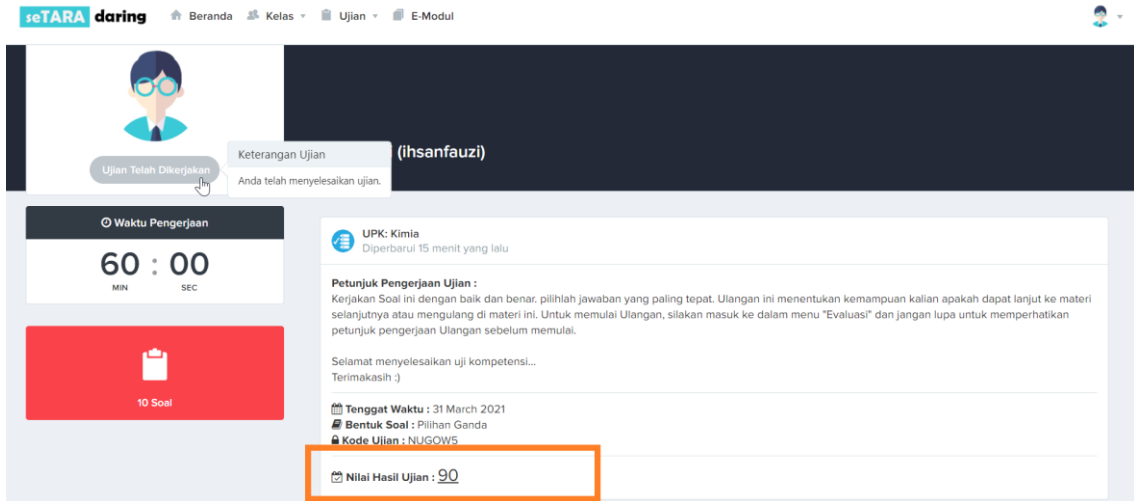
seTARA daring Beranda Kelas Ujian E-Modul

Ujian Telah Dikerjakan

Keterangan Ujian

Anda telah menyelesaikan ujian.

(ihsanfauzi)

Waktu Pengerjaan

60 : 00
MIN SEC

10 Soal

UPK: Kimia
Diperbarui 15 menit yang lalu

Petunjuk Pengerjaan Ujian :
Kerjakan Soal ini dengan baik dan benar. pilihlah jawaban yang paling tepat. Ulangan ini menentukan kemampuan kalian apakah dapat lanjut ke materi selanjutnya atau mengulang di materi ini. Untuk memulai Ulangan, silakan masuk ke dalam menu "Evaluasi" dan jangan lupa untuk memperhatikan petunjuk pengerjaan Ulangan sebelum memulai.

Selamat menyelesaikan uji kompetensi...
Terimakasih :)

Tenggat Waktu : 31 March 2021
Bentuk Soal : Pilihan Ganda
Kode Ujian : NUGOW5

Nilai Hasil Ujian : 90